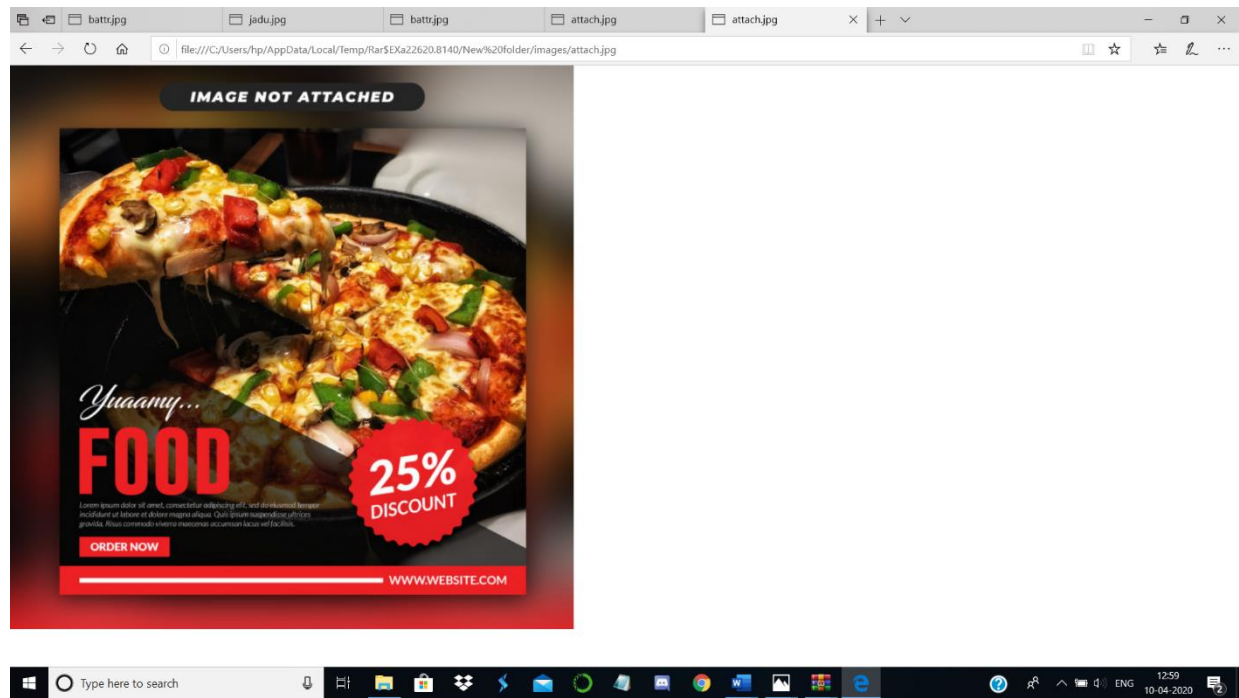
battr.jpg
jadu.jpg
battr.jpg
attach.jpg
attach.jpg
file:///C:/Users/hp/AppData/Local/Temp/Rar$EXa22620.8140/New%20folder/images/attach.jpg

IMAGE NOT ATTACHED

Yuaamy...
FOOD
Lorem ipsum dolor sit amet, consectetur adipiscing elit, sed do eiusmod tempor incididunt ut labore et dolore magna aliqua. Quis ipsum suspendisse ultrices gravida. Risus commodo viverra maecenas accumsan lacus vel facilisis.
ORDER NOW
25%
DISCOUNT
WWW.WEBSITE.COM

Type here to search
ENG
12:59
10-04-2020
2